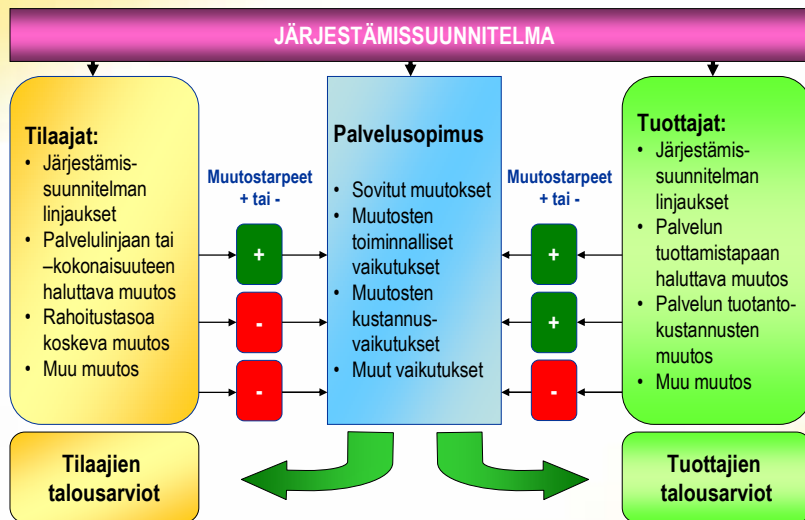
JÄRJESTÄMISSUUNNITELMA

Tilaajat:
- Järjestämissuunnitelman linjaukset
- Palvelulinjaan tai –kokonaisuuteen haluttava muutos
- Rahoitustasoa koskeva muutos
- Muu muutos

Muutostarpeet + tai -

+

-

-

Palvelusopimus
- Sovitut muutokset
- Muutosten toiminnalliset vaikutukset
- Muutosten kustannusvaikutukset
- Muut vaikutukset

Muutostarpeet + tai -

+

+

-

Tuottajat:
- Järjestämissuunnitelman linjaukset
- Palvelun tuottamistapaan haluttava muutos
- Palvelun tuotantokustannusten muutos
- Muu muutos

Tilaajien talousarviot

Tuottajien talousarviot